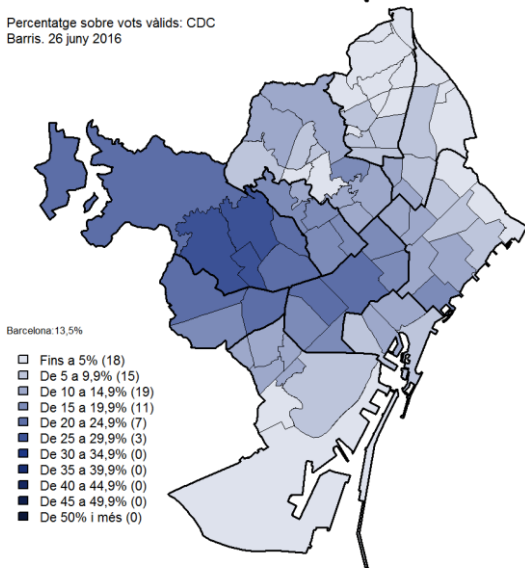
Percentatge sobre vots vàlids: CDC
Barris. 26 juny 2016

Barcelona:13,5%

Fins a 5% (18)
De 5 a 9,9% (15)
De 10 a 14,9% (19)
De 15 a 19,9% (11)
De 20 a 24,9% (7)
De 25 a 29,9% (3)
De 30 a 34,9% (0)
De 35 a 39,9% (0)
De 40 a 44,9% (0)
De 45 a 49,9% (0)
De 50% i més (0)